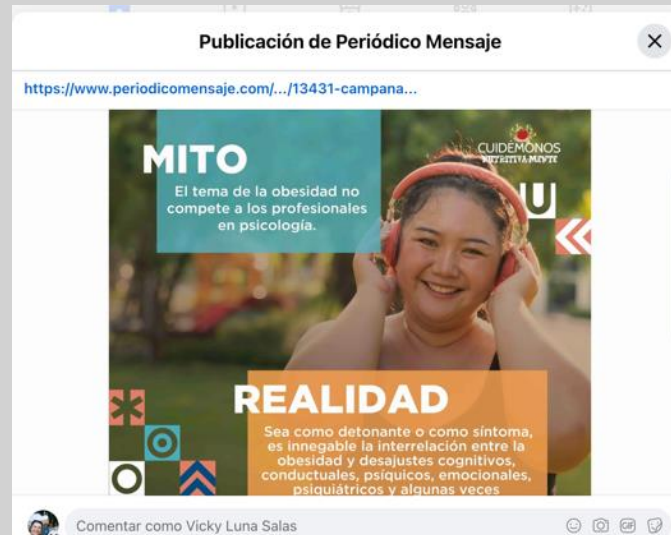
Publicación de Periódico Mensaje

https://www.periodicomensaje.com/.../13431-campana...

MITO

El tema de la obesidad no compete a los profesionales en psicología.

CUIDEMONOS
NUTRITIVA-MENTE

U

REALIDAD

Sea como detonante o como síntoma, es innegable la interrelación entre la obesidad y desajustes cognitivos, conductuales, psíquicos, emocionales, psiquiátricos y algunas veces

Comentar como Vicky Luna Salas